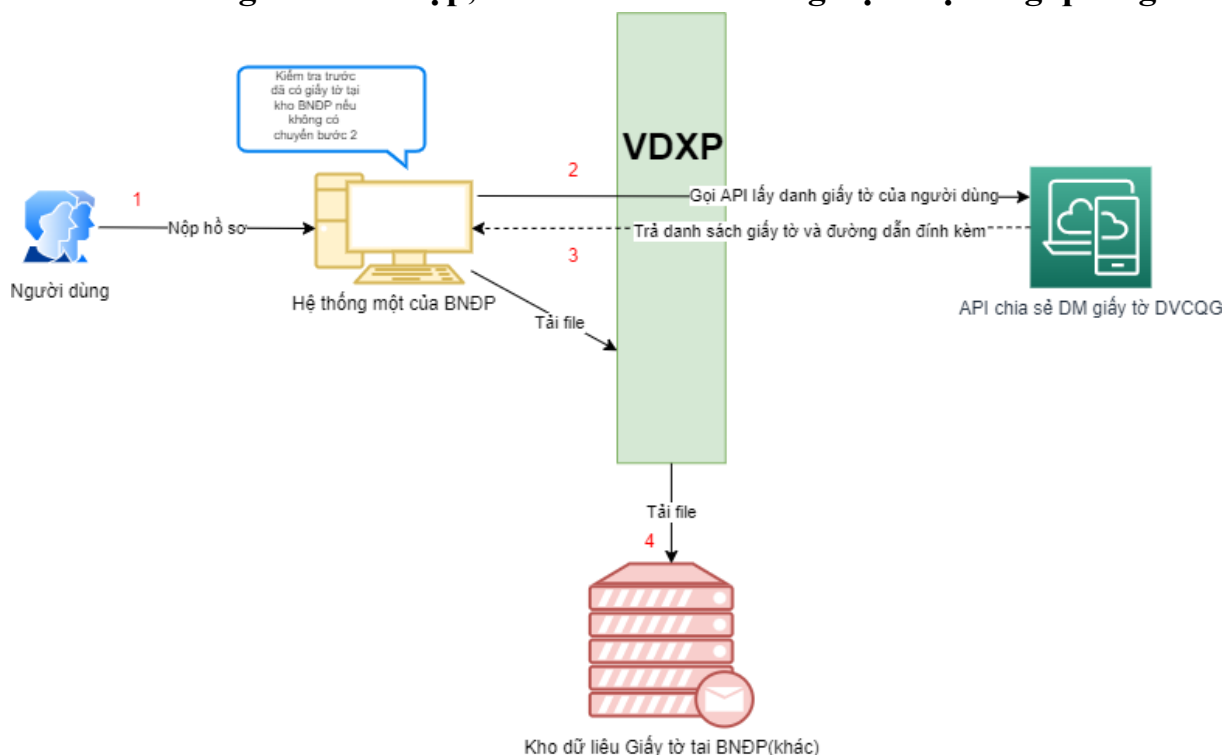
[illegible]

Kiểm tra trước đã có giấy tờ tại kho BNĐP nếu không có chuyển bước 2

VDXP

1

Nộp hồ sơ

Người dùng

Hệ thống một của BNĐP

2

Gọi API lấy danh giấy tờ của người dùng

Trả danh sách giấy tờ và đường dẫn đính kèm

3

API chia sẻ DM giấy tờ DVCQG

Tải file

Tải file

4

Kho dữ liệu Giấy tờ tại BNĐP(khác)